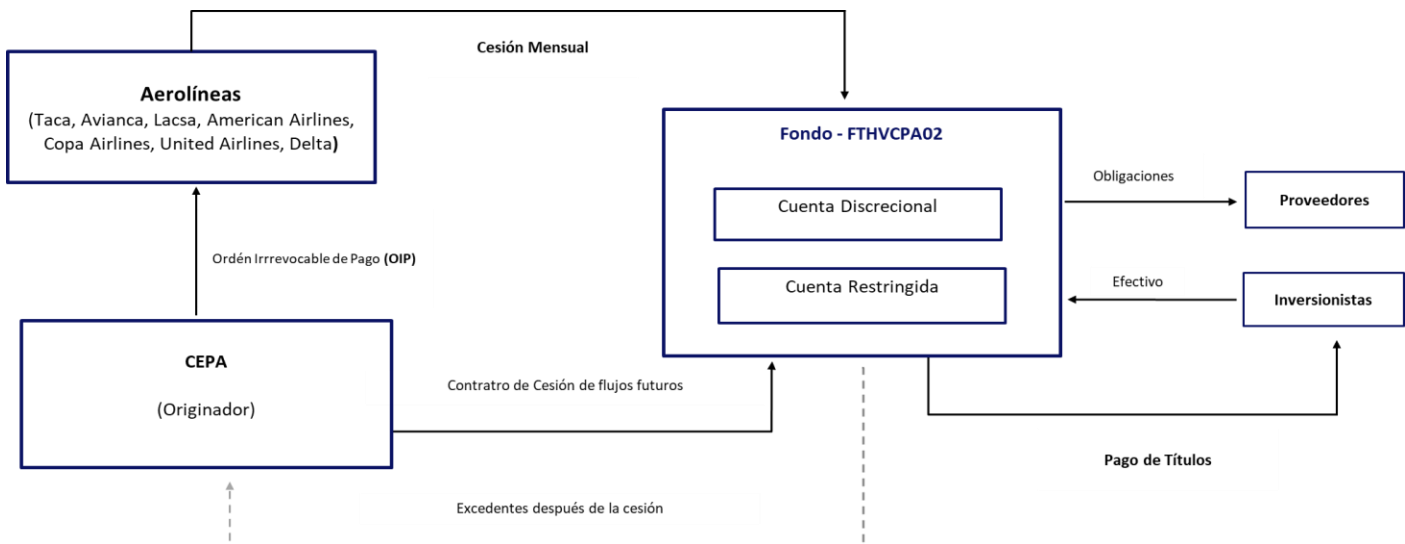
Cesión Mensual

Aerolíneas
(Taca, Avianca, Lacsa, American Airlines, Copa Airlines, United Airlines, Delta)

Fondo - FTHVCPA02

Cuenta Discrecional

Cuenta Restringida

Obligaciones

Proveedores

Efectivo

Inversionistas

Ordén Irrrevocable de Pago (OIP)

CEPA

(Originador)

Contratro de Cesión de flujos futuros

Pago de Títulos

Excedentes después de la cesión